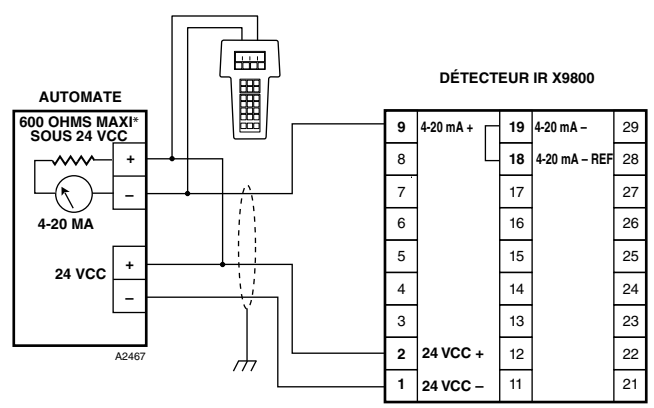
AUTOMATE

600 OHMS MAXI*
SOUS 24 VCC

+
–

4-20 MA

24 VCC
+
–

A2467

DÉTECTEUR IR X9800

| 9 | 4-20 mA + | 19 | 4-20 mA – | 29 |
|---|---|---|---|---|
| 8 | | 18 | 4-20 mA – REF | 28 |
| 7 | | 17 | | 27 |
| 6 | | 16 | | 26 |
| 5 | | 15 | | 25 |
| 4 | | 14 | | 24 |
| 3 | | 13 | | 23 |
| 2 | 24 VCC + | 12 | | 22 |
| 1 | 24 VCC – | 11 | | 21 |